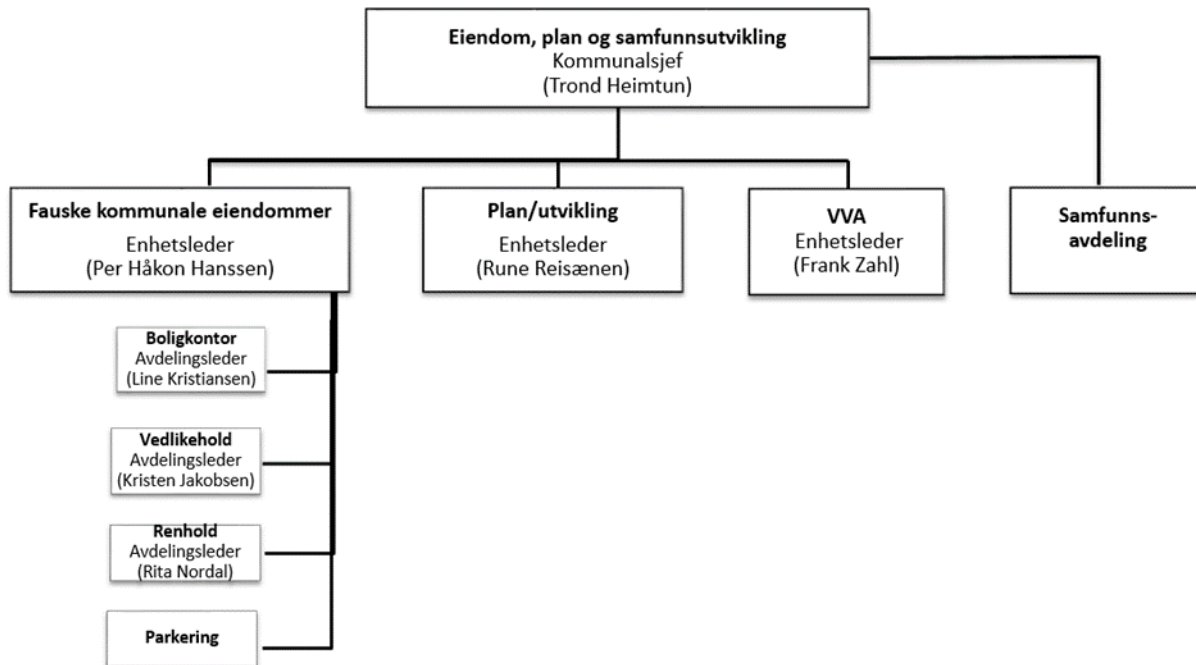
**Eiendom, plan og samfunnsutvikling**
Kommunalsjef
(Trond Heimtun)

**Fauske kommunale eiendommer**
Enhetsleder
(Per Håkon Hanssen)

**Plan/utvikling**
Enhetsleder
(Rune Reisænen)

**VVA**
Enhetsleder
(Frank Zahl)

**Samfunns-avdeling**

**Boligkontor**
Avdelingsleder
(Line Kristiansen)

**Vedlikehold**
Avdelingsleder
(Kristen Jakobsen)

**Renhold**
Avdelingsleder
(Rita Nordal)

**Parkering**